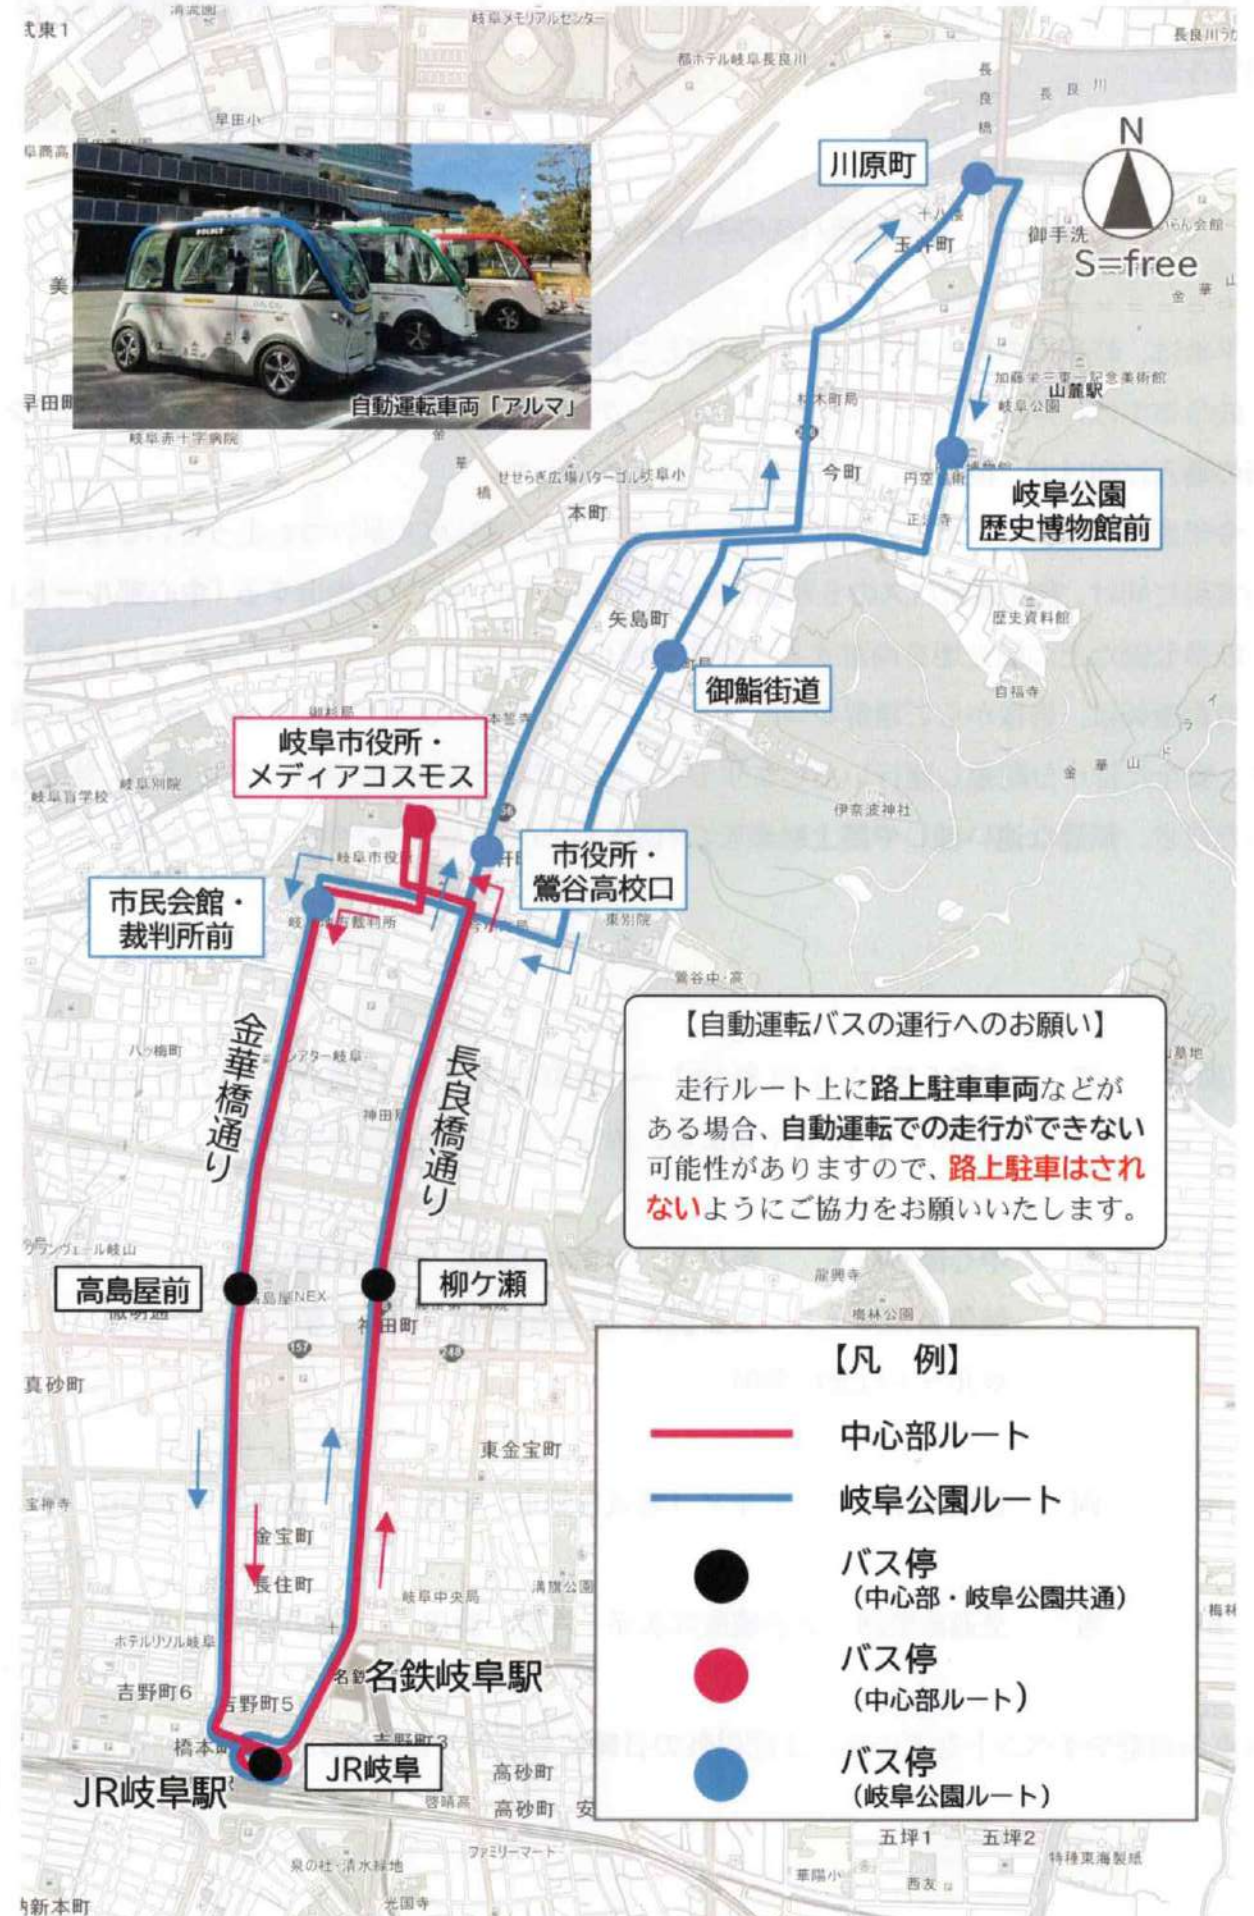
自動運転車両「アルマ」

N
S=free

川原町

岐阜公園
歴史博物館前

御鮨街道

岐阜市役所・
メディアコスモス

市役所・
鶯谷高校口

市民会館・
裁判所前

金華橋通り

長良橋通り

高島屋前

柳ケ瀬

名鉄岐阜駅

JR岐阜

JR岐阜駅

【自動運転バスの運行へのお願い】

走行ルート上に路上駐車車両などがある場合、自動運転での走行ができない可能性がありますので、路上駐車はされないようにご協力をお願いいたします。

【凡　例】

中心部ルート

岐阜公園ルート

バス停
（中心部・岐阜公園共通）

バス停
（中心部ルート）

バス停
（岐阜公園ルート）

岐阜メモリアルセンター
都ホテル岐阜長良川
長良橋
長良川
早田小
十八楼
玉井町
御手洗
加藤栄三・東一記念美術館
山麓駅
岐阜公園
岐阜赤十字病院
せせらぎ広場
本町
今町
円徳寺
正法寺
矢島町
歴史資料館
自福寺
金華山
伊奈波神社
岐阜市役所
裁判所
東別院
鶯谷中・高
八ッ橋町
神田町
高島屋NEX
真砂町
東金宝町
宝積寺
金宝町
長住町
岐阜中央局
ホテルリソル岐阜
吉野町6
吉野町5
橋本町
吉野町3
高砂町
五坪1
五坪2
ファミリーマート
新本町
光国寺
華陽小
西友
梅林公園
龍興寺
岐阜別院
美
早田町